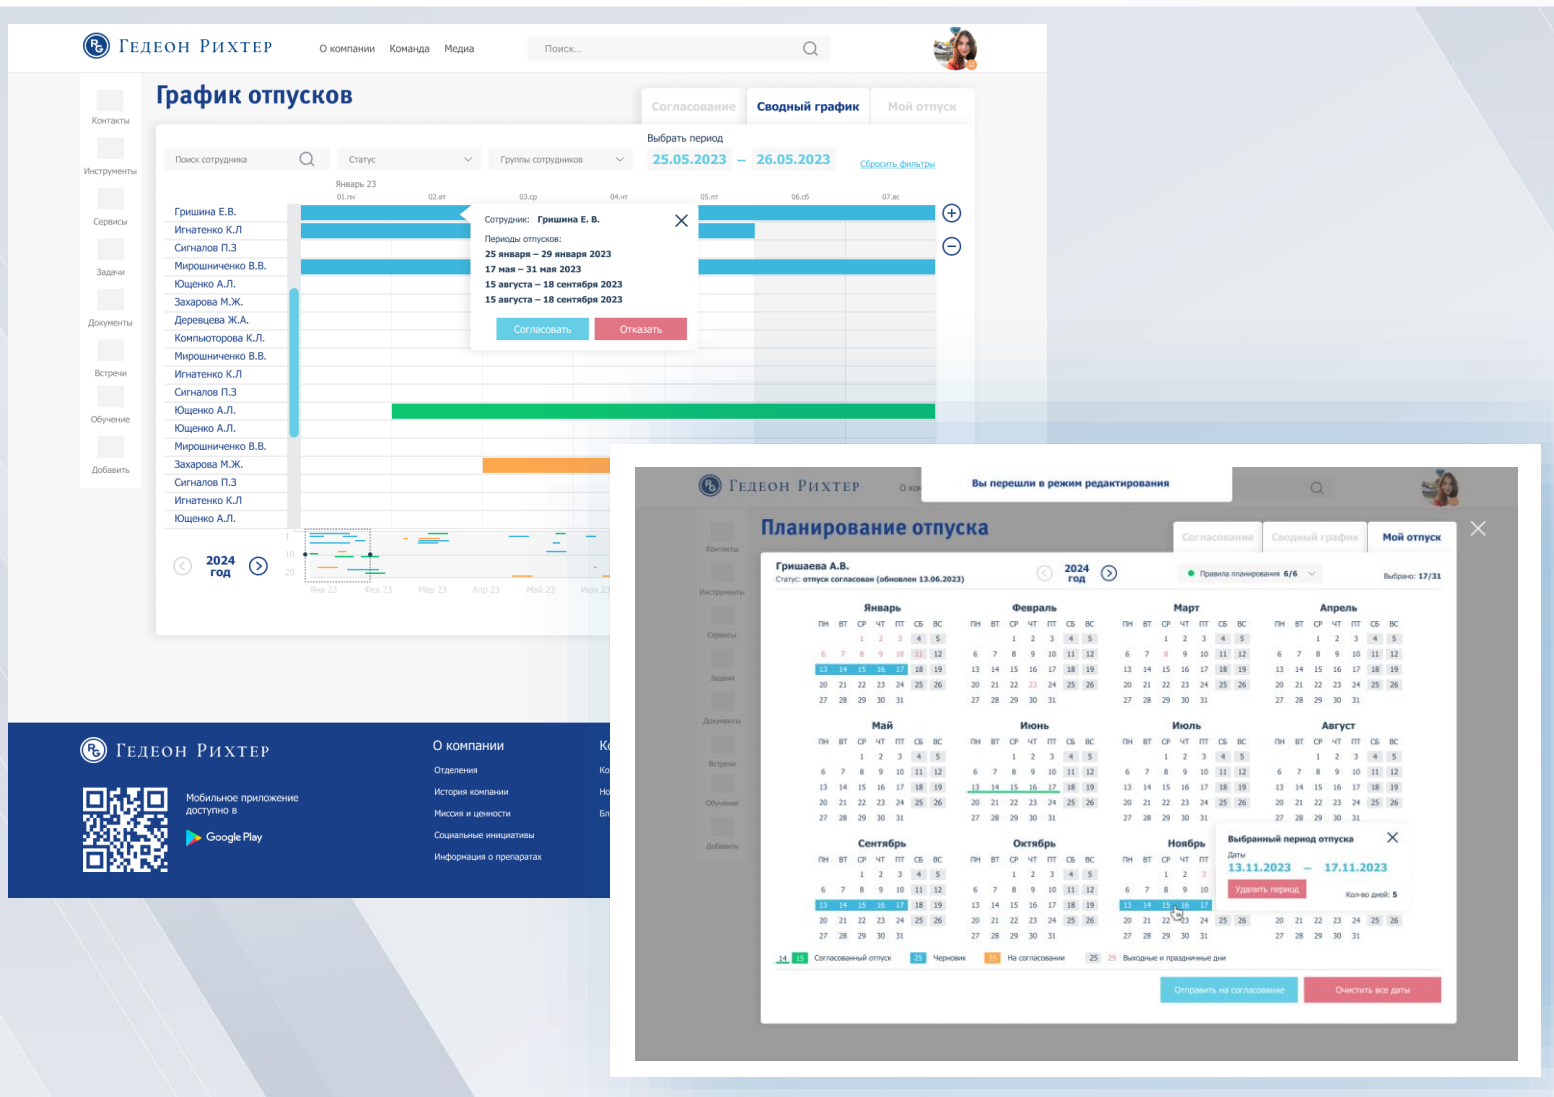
Гедеон Рихтер
О компании Команда Медиа
Поиск...

Контакты
Инструменты
Сервисы
Задачи
Документы
Встречи
Обучение
Добавить

График отпусков

Согласование Сводный график Мой отпуск

Поиск сотрудника
Статус
Группы сотрудников
Выбрать период
25.05.2023 – 26.05.2023
Сбросить фильтры

Январь 23
01.пн 02.вт 03.ср 04.чт 05.пт 06.сб 07.вс

Гришина Е.В.
Игнатенко К.Л
Сигналов П.З
Мирошниченко В.В.
Ющенко А.Л.
Захарова М.Ж.
Деревцева Ж.А.
Компьютоторова К.Л.
Мирошниченко В.В.
Игнатенко К.Л
Сигналов П.З
Ющенко А.Л.
Ющенко А.Л.
Мирошниченко В.В.
Захарова М.Ж.
Сигналов П.З
Игнатенко К.Л
Ющенко А.Л.

Сотрудник: Гришина Е. В.
Периоды отпусков:
25 января – 29 января 2023
17 мая – 31 мая 2023
15 августа – 18 сентября 2023
15 августа – 18 сентября 2023
Согласовать Отказать

2024 год
Янв 23 Фев 23 Мар 23 Апр 23 Май 23 Июн 23

Гедеон Рихтер
Мобильное приложение доступно в
Google Play
О компании
Отделения
История компании
Миссия и ценности
Социальные инициативы
Информация о препаратах

Гедеон Рихтер О ком
Вы перешли в режим редактирования

Контакты
Инструменты
Сервисы
Задачи
Документы
Встречи
Обучение
Добавить

Планирование отпуска
Согласование Сводный график Мой отпуск

Гришаева А.В.
Статус: отпуск согласован (обновлен 13.06.2023)
2024 год
Правила планирования 6/6
Выбрано: 17/31

Январь Февраль Март Апрель
Май Июнь Июль Август
Сентябрь Октябрь Ноябрь
ПН ВТ СР ЧТ ПТ СБ ВС

Выбранный период отпуска
Даты
13.11.2023 – 17.11.2023
Удалить период
Кол-во дней: 5

14 15 Согласованный отпуск 25 Черновик 25 На согласовании 25 25 Выходные и праздничные дни

Отправить на согласование
Очистить все даты